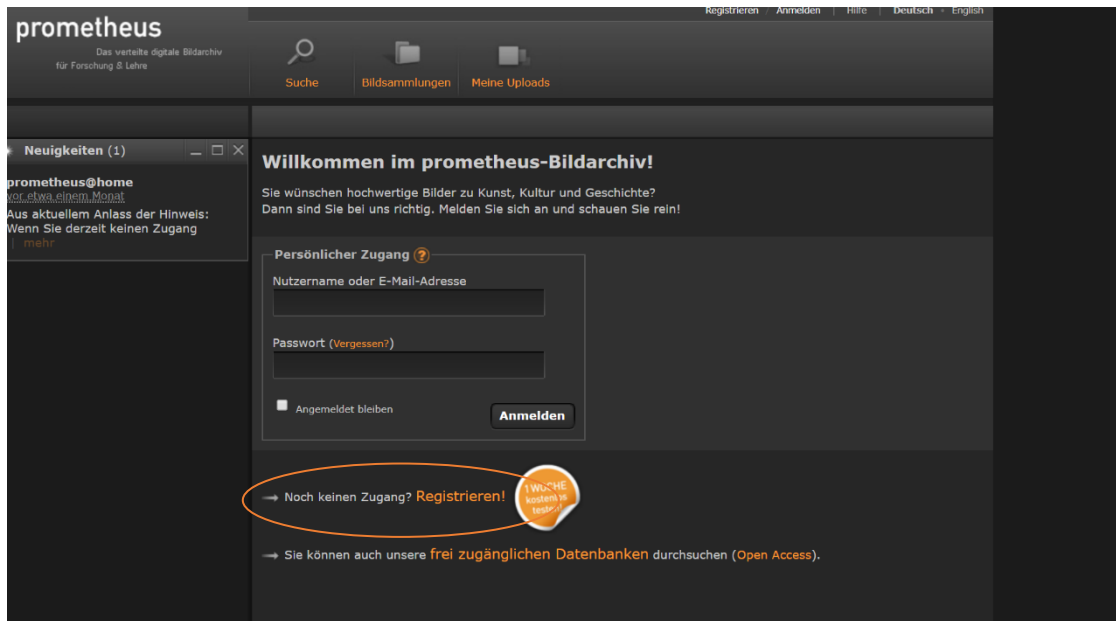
prometheus
Das verteilte digitale Bildarchiv für Forschung & Lehre

Registrieren | Anmelden | Hilfe | Deutsch • English

Suche
Bildsammlungen
Meine Uploads

Neuigkeiten (1)

prometheus@home
vor etwa einem Monat
Aus aktuellem Anlass der Hinweis: Wenn Sie derzeit keinen Zugang
| mehr

Willkommen im prometheus-Bildarchiv!

Sie wünschen hochwertige Bilder zu Kunst, Kultur und Geschichte?
Dann sind Sie bei uns richtig. Melden Sie sich an und schauen Sie rein!

Persönlicher Zugang ?

Nutzername oder E-Mail-Adresse

Passwort (Vergessen?)

Angemeldet bleiben

Anmelden

→ Noch keinen Zugang? Registrieren!

1 WOCHE kostenlos testen!

→ Sie können auch unsere frei zugänglichen Datenbanken durchsuchen (Open Access).